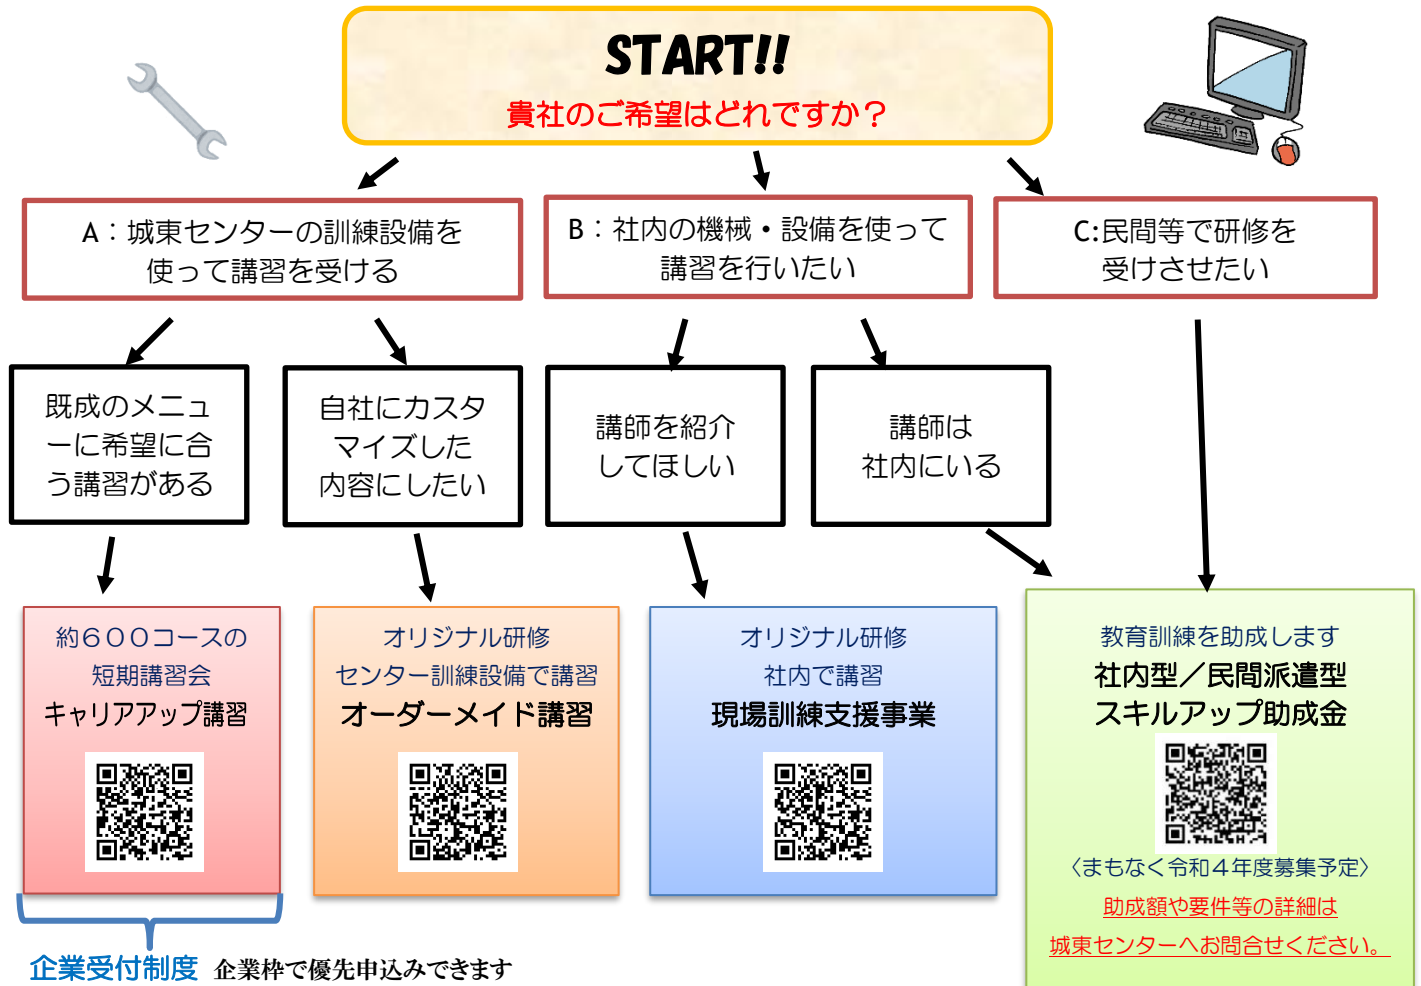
START!!
貴社のご希望はどれですか？

A：城東センターの訓練設備を使って講習を受ける

B：社内の機械・設備を使って講習を行いたい

C:民間等で研修を受けさせたい

既成のメニューに希望に合う講習がある

自社にカスタマイズした内容にしたい

講師を紹介してほしい

講師は社内にいる

約６００コースの短期講習会
キャリアアップ講習

オリジナル研修
センター訓練設備で講習
オーダーメイド講習

オリジナル研修
社内で講習
現場訓練支援事業

教育訓練を助成します
社内型／民間派遣型
スキルアップ助成金
〈まもなく令和４年度募集予定〉
助成額や要件等の詳細は
城東センターへお問合せください。

企業受付制度 企業枠で優先申込みできます